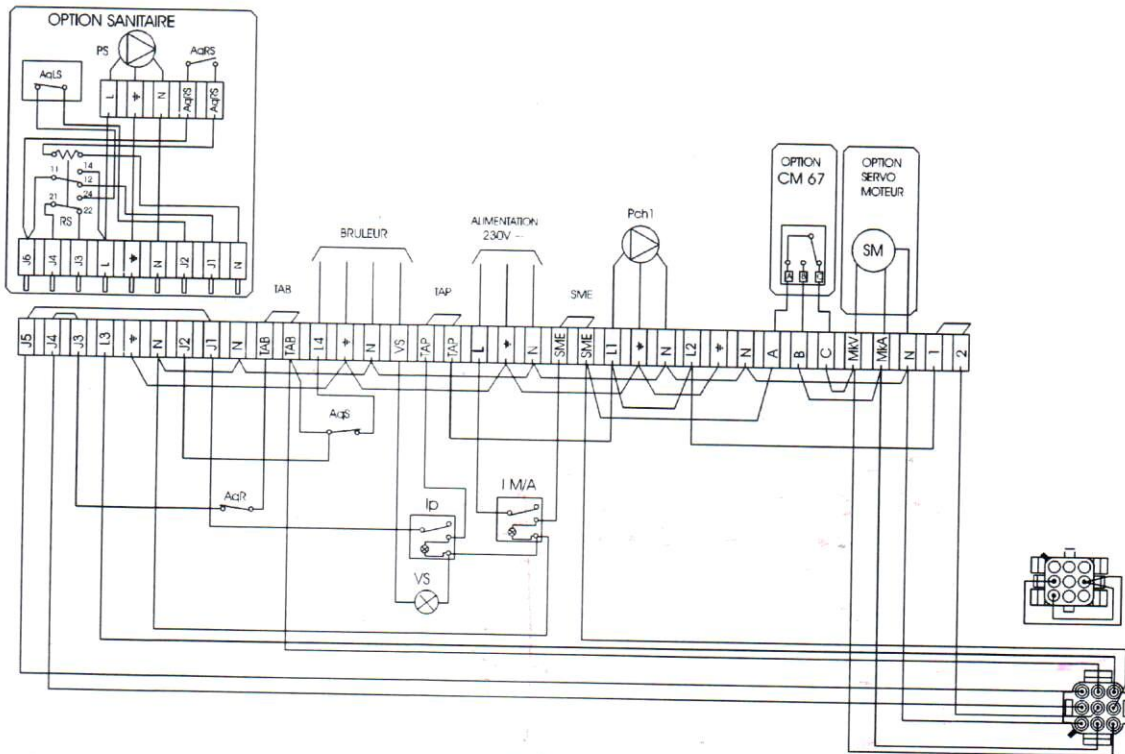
OPTION SANITAIRE

PS

AqRS

AqLS

L ⏚ N AqRS AqRS

14
11
12
21
24
22
RS

J6 J4 J3 L ⏚ N J2 J1 N

BRULEUR

ALIMENTATION
230V ~

Pch1

OPTION
CM 67

OPTION
SERVO
MOTEUR

SM

A B C

TAB

TAP

SME

J5 J4 J3 L3 ⏚ N J2 J1 N TAB TAB L4 ⏚ N VS TAP TAP L ⏚ N SME SME L1 ⏚ N L2 ⏚ N A B C MKV MKA N 1 2

AqS

AqR

Ip

I M/A

VS